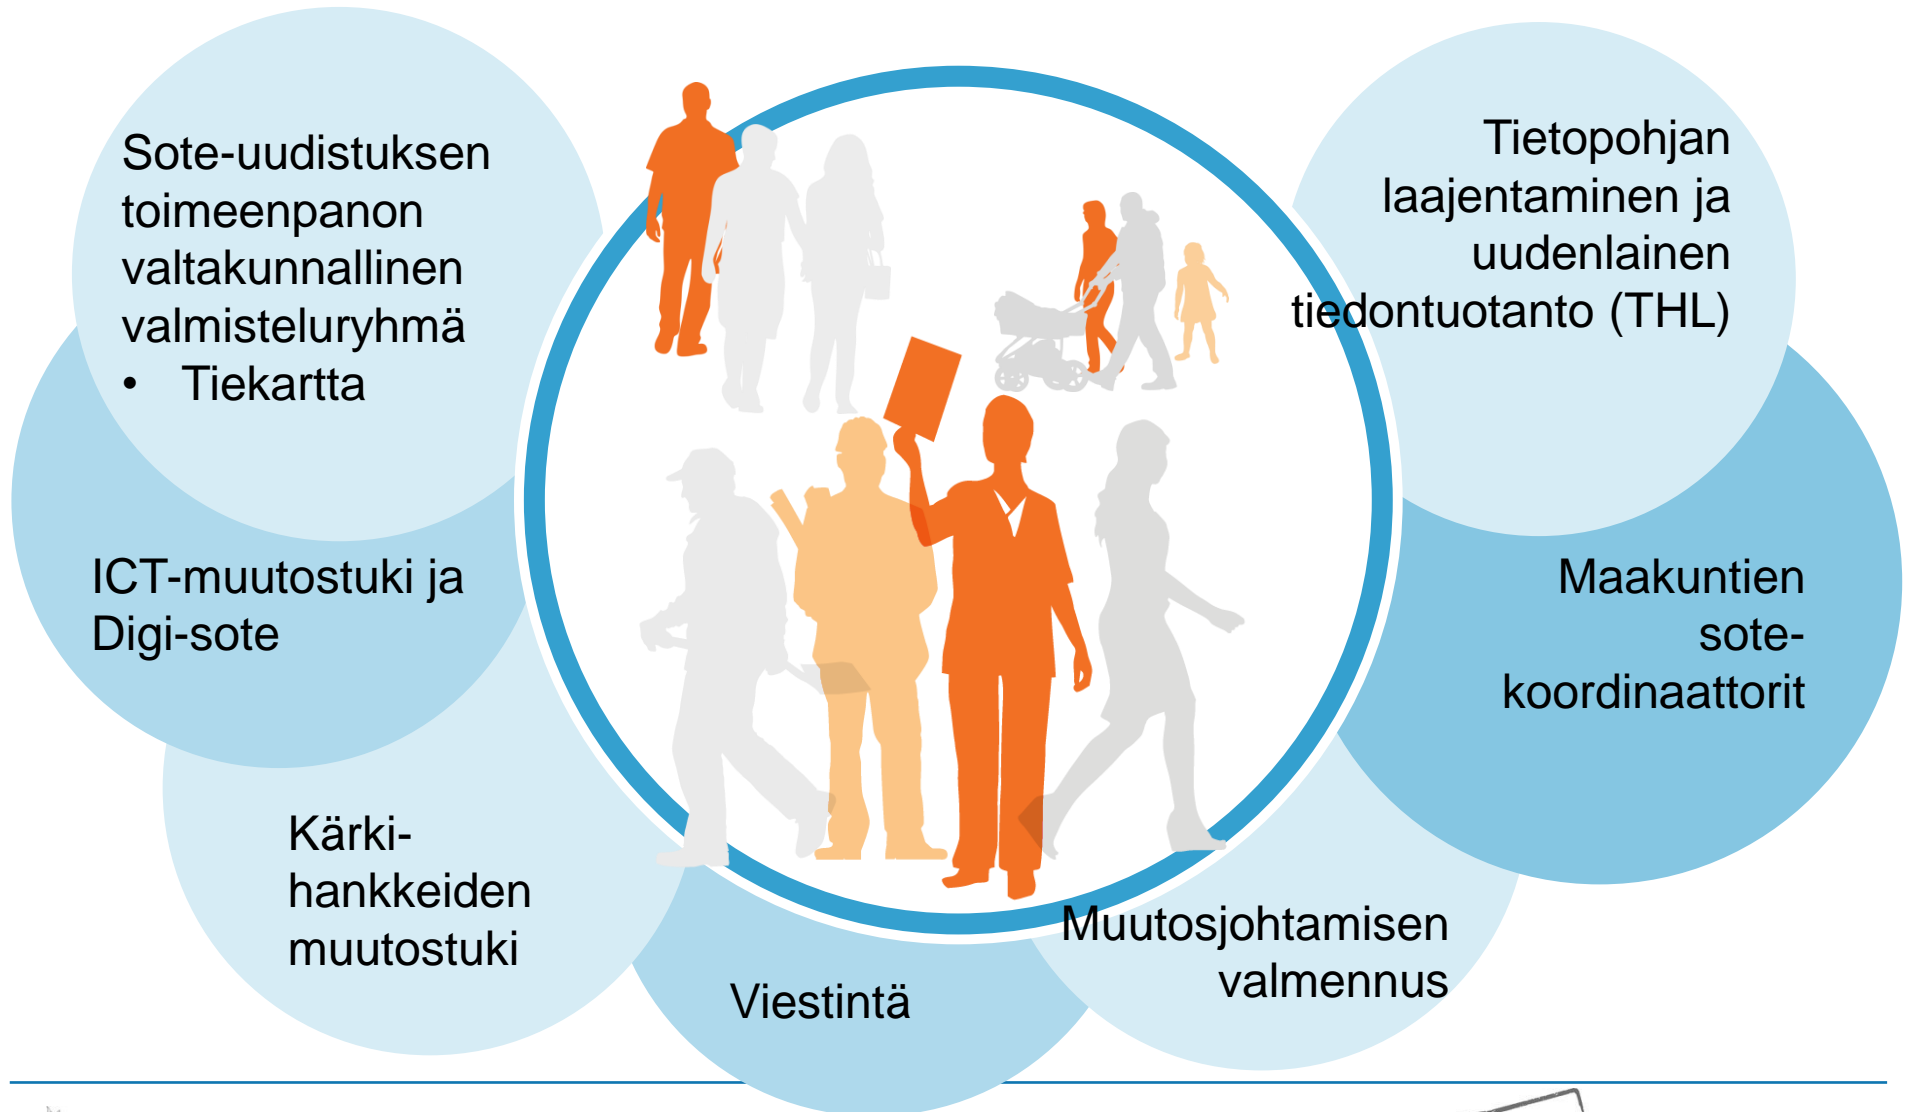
Sote-uudistuksen toimeenpanon valtakunnallinen valmisteluryhmä
• Tiekartta

Tietopohjan laajentaminen ja uudenlainen tiedontuotanto (THL)

ICT-muutostuki ja Digi-sote

Maakuntien sote-koordinaattorit

Kärki-hankkeiden muutostuki

Viestintä

Muutosjohtamisen valmennus